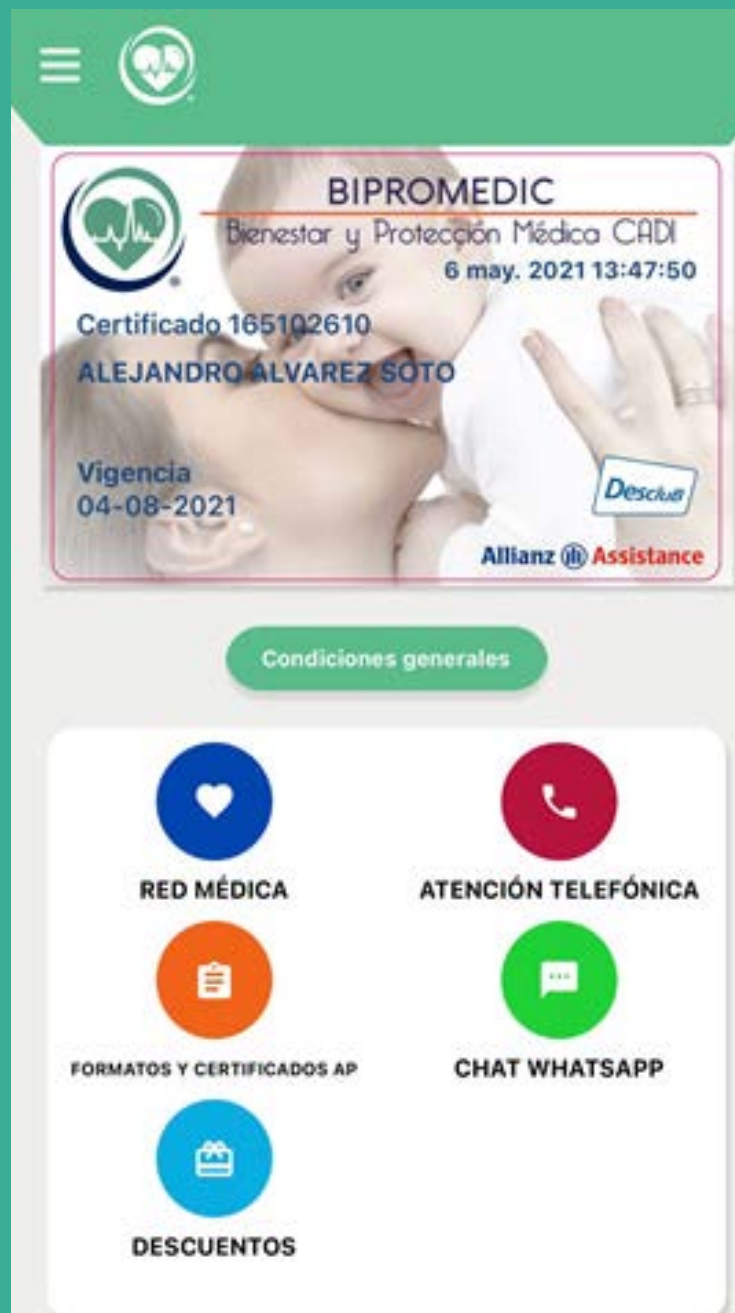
BIPROMEDIC
Bienestar y Protección Médica CADI
6 may. 2021 13:47:50

Certificado 165102610
ALEJANDRO ALVAREZ SOTO

Vigencia
04-08-2021

Desclub

Allianz Assistance

Condiciones generales

RED MÉDICA

ATENCIÓN TELEFÓNICA

FORMATOS Y CERTIFICADOS AP

CHAT WHATSAPP

DESCUENTOS